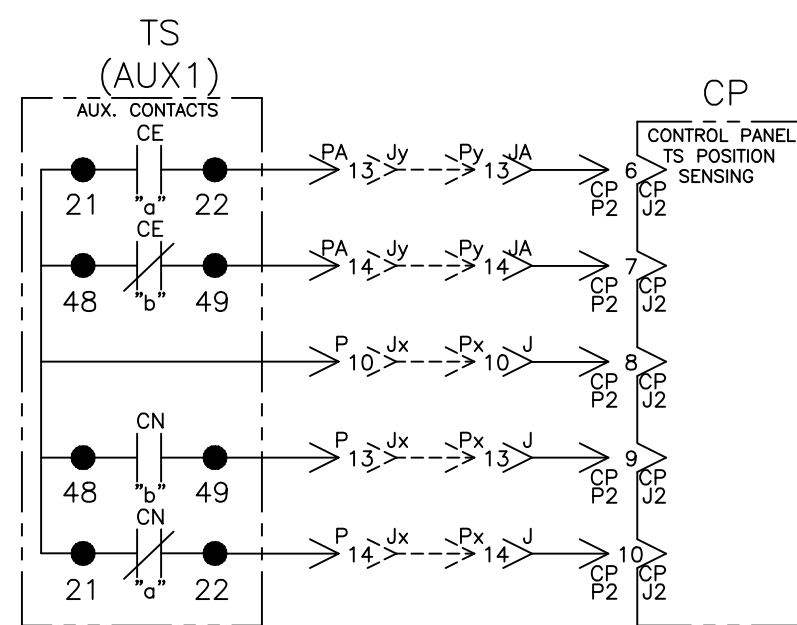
TS
(AUX1)
AUX. CONTACTS

CP
CONTROL PANEL
TS POSITION
SENSING

CE
21 "a" 22
PA 13 Jy Py 13 JA
CP P2 6 CP J2

CE
48 "b" 49
PA 14 Jy Py 14 JA
CP P2 7 CP J2

P 10 Jx Px 10 J
CP P2 8 CP J2

CN
48 "b" 49
P 13 Jx Px 13 J
CP P2 9 CP J2

CN
21 "a" 22
P 14 Jx Px 14 J
CP P2 10 CP J2